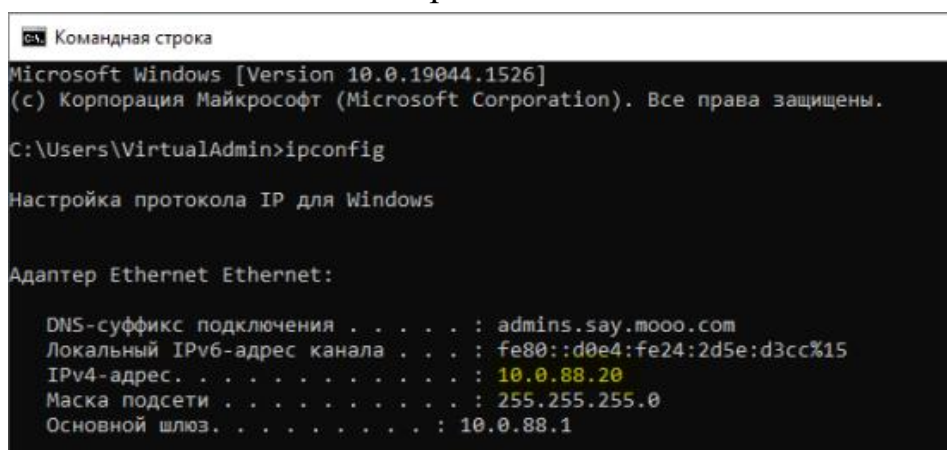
Командная строка

Microsoft Windows [Version 10.0.19044.1526]
(c) Корпорация Майкрософт (Microsoft Corporation). Все права защищены.

C:\Users\VirtualAdmin>ipconfig

Настройка протокола IP для Windows

Адаптер Ethernet Ethernet:

DNS-суффикс подключения . . . . . : admins.say.mooo.com
Локальный IPv6-адрес канала . . . : fe80::d0e4:fe24:2d5e:d3cc%15
IPv4-адрес. . . . . . . . . . . . : 10.0.88.20
Маска подсети . . . . . . . . . . : 255.255.255.0
Основной шлюз. . . . . . . . . : 10.0.88.1